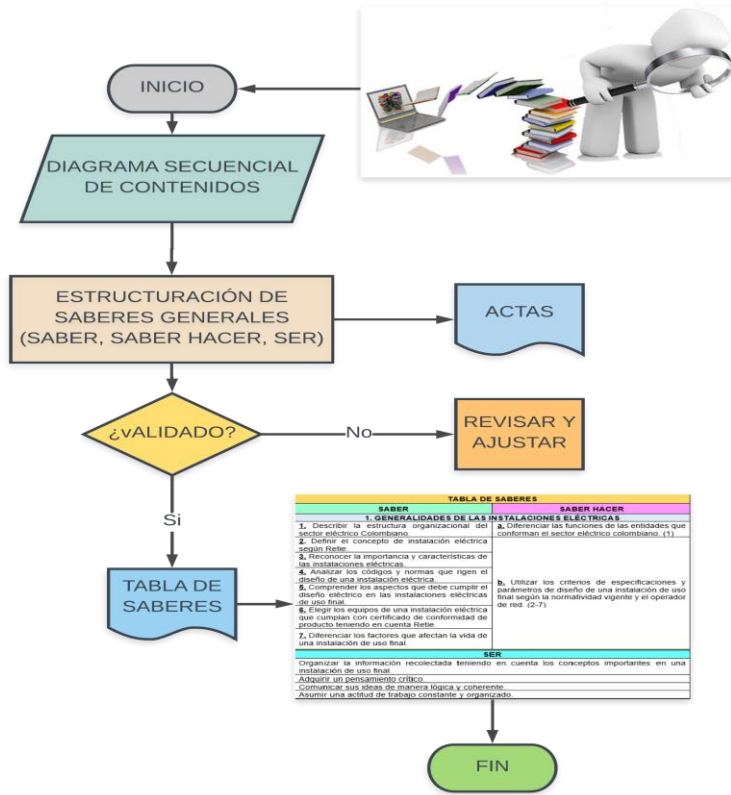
INICIO

DIAGRAMA SECUENCIAL DE CONTENIDOS

ESTRUCTURACIÓN DE SABERES GENERALES (SABER, SABER HACER, SER)

ACTAS

¿vALIDADO?

No

REVISAR Y AJUSTAR

Si

TABLA DE SABERES

TABLA DE SABERES

| SABER | SABER HACER |
|---|---|
| 1. GENERALIDADES DE LAS INSTALACIONES ELÉCTRICAS | |
| 1. Describir la estructura organizacional del sector eléctrico Colombiano. | a. Diferenciar las funciones de las entidades que conforman el sector eléctrico colombiano. (1) |
| 2. Definir el concepto de instalación eléctrica según Retie. 3. Reconocer la importancia y características de las instalaciones eléctricas. 4. Analizar los códigos y normas que rigen el diseño de una instalación eléctrica. 5. Comprender los aspectos que debe cumplir el diseño eléctrico en las instalaciones eléctricas de uso final. 6. Elegir los equipos de una instalación eléctrica que cumplan con certificado de conformidad de producto teniendo en cuenta Retie. 7. Diferenciar los factores que afectan la vida de una instalación de uso final. | b. Utilizar los criterios de especificaciones y parámetros de diseño de una instalación de uso final según la normatividad vigente y el operador de red. (2-7) |

SER

Organizar la información recolectada teniendo en cuenta los conceptos importantes en una instalación de uso final.
Adquirir un pensamiento crítico.
Comunicar sus ideas de manera lógica y coherente.
Asumir una actitud de trabajo constante y organizado.

FIN